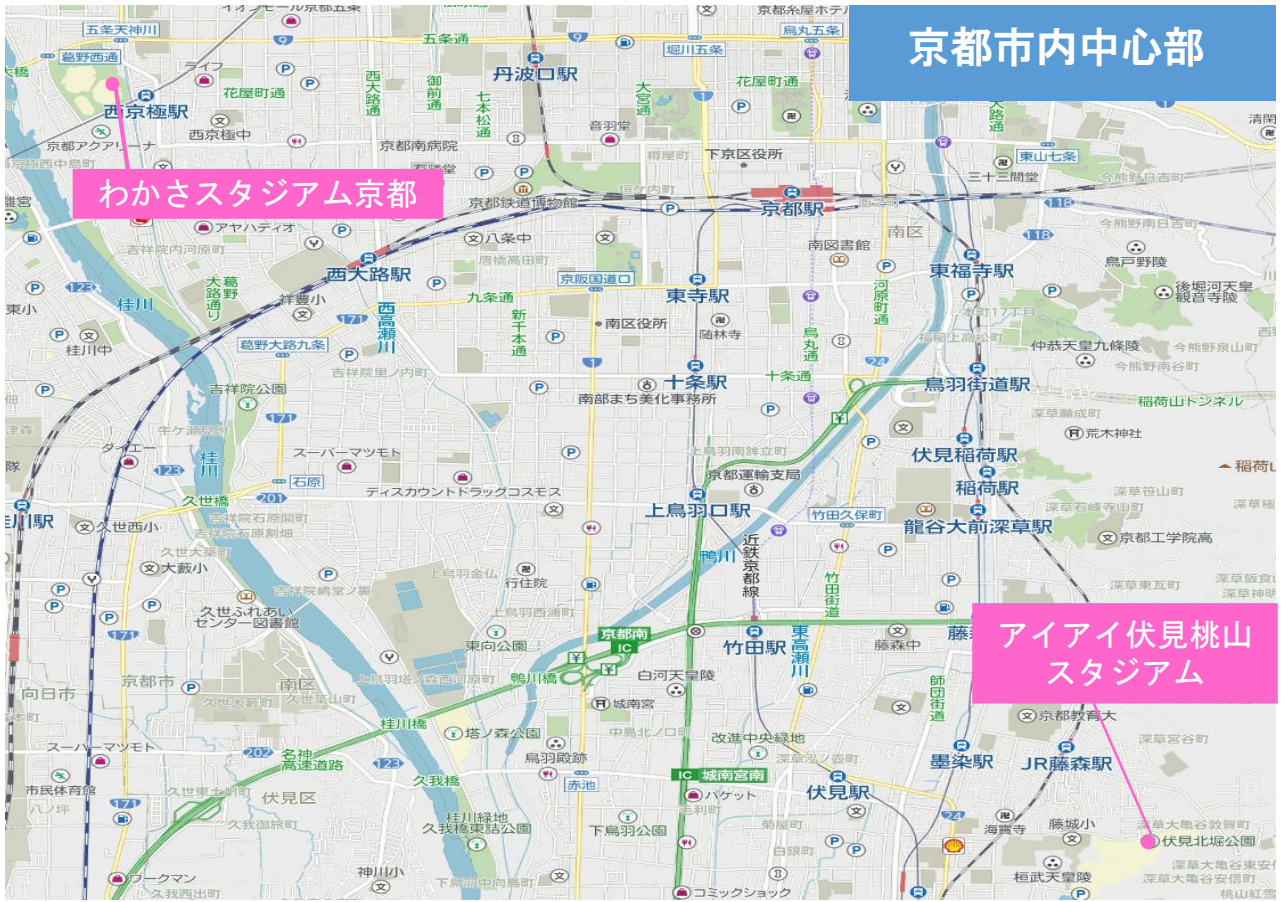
京都市内中心部

わかさスタジアム京都

アイアイ伏見桃山スタジアム

五条天神川
葛野西通
西京極駅
西京極中
京都アクアリーナ
五条通
花屋町通
西大路通
御前通
七本松通
丹波口駅
京都南病院
大宮通
音羽堂
堀川五条
烏丸五条
花屋町通
下京区役所
京都駅
京都鉄道博物館
八条中
アヤハディオ
西大路駅
葛野大路通り
九条通
新千本通
京阪国道口
東寺駅
南区役所
南区図書館
東福寺駅
河原町通
烏丸通
東山七条
三十三間堂
鳥戸野陵
後堀河天皇観音寺陵
桂川
桂川中
葛野大路九条
西高瀬川
吉祥院公園
十条駅
十条通
南部まち美化事務所
随林寺
鳥羽街道駅
中恭天皇九條陵
稲荷山トンネル
荒木神社
伏見稲荷駅
稲荷駅
スーパーマツモト
京都運輸支局
石原
ディスカウントドラッグコスモス
上鳥羽口駅
竹田久保町
龍谷大前深草駅
稲荷山
京都工学院高
久世橋
久世西小
大薮小
久世ふれあいセンター図書館
行住院
鴨川
近鉄京都線
竹田街道
東高瀬川
竹田駅
京都南IC
東向公園
白河天皇陵
城南宮
藤森中
京都市
南区
鴨川橋
桂川橋
塔ノ森公園
鳥羽殿跡
改進中央緑地
師団街道
京都教育大
墨染駅
JR藤森駅
スーパーマツモト
名神高速道路
久我橋
赤池
IC 城南宮南
伏見駅
市民体育館
伏見区
桂川緑地久我橋東詰公園
下鳥羽公園
藤城小
伏見北堀公園
海宝寺
桓武天皇陵
神川小
ワークマン
コミックショック
上鳥羽
向日市
ライフ
タイエー
123
171
201
202
24
118
1
9